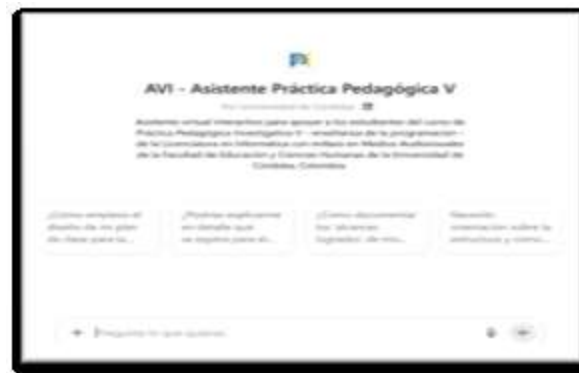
AVI - Asistente Práctica Pedagógica V

Por Universidad de Córdoba

Asistente virtual interactivo para apoyar a los estudiantes del curso de Práctica Pedagógica Investigativa V - enseñanza de la programación - de la Licenciatura en Informática con énfasis en Medios Audiovisuales de la Facultad de Educación y Ciencias Humanas de la Universidad de Córdoba, Colombia.

¿Cómo empiezo el diseño de mi plan de clase para la...

¿Podrías explicarme en detalle que se espera para el...

¿Cómo documentar los 'avances logrados' de mis...

Necesito orientación sobre la estructura y conte...

Pregunta lo que quieras